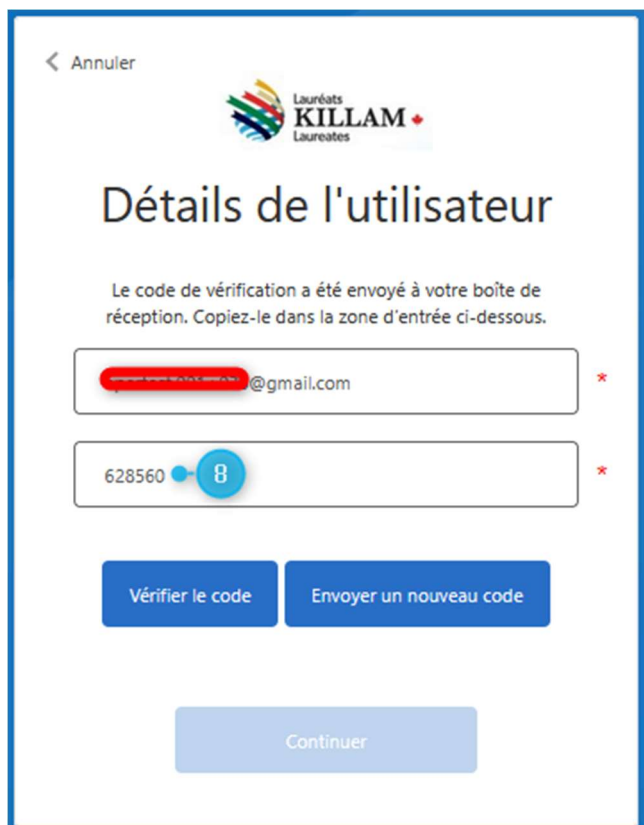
< Annuler

Lauréats
KILLAM
Laureates

Détails de l'utilisateur

Le code de vérification a été envoyé à votre boîte de réception. Copiez-le dans la zone d'entrée ci-dessous.

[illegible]@gmail.com *

628560 8 *

Vérifier le code

Envoyer un nouveau code

Continuer